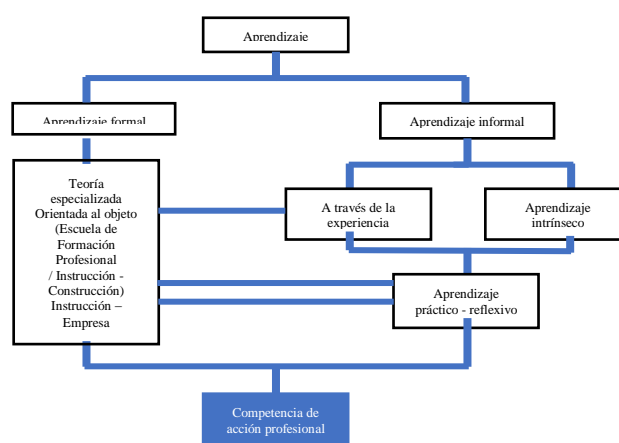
Aprendizaje

Aprendizaje formal

Aprendizaje informal

Teoría especializada Orientada al objeto (Escuela de Formación Profesional / Instrucción - Construcción) Instrucción – Empresa

A través de la experiencia

Aprendizaje intrínseco

Aprendizaje práctico - reflexivo

Competencia de acción profesional